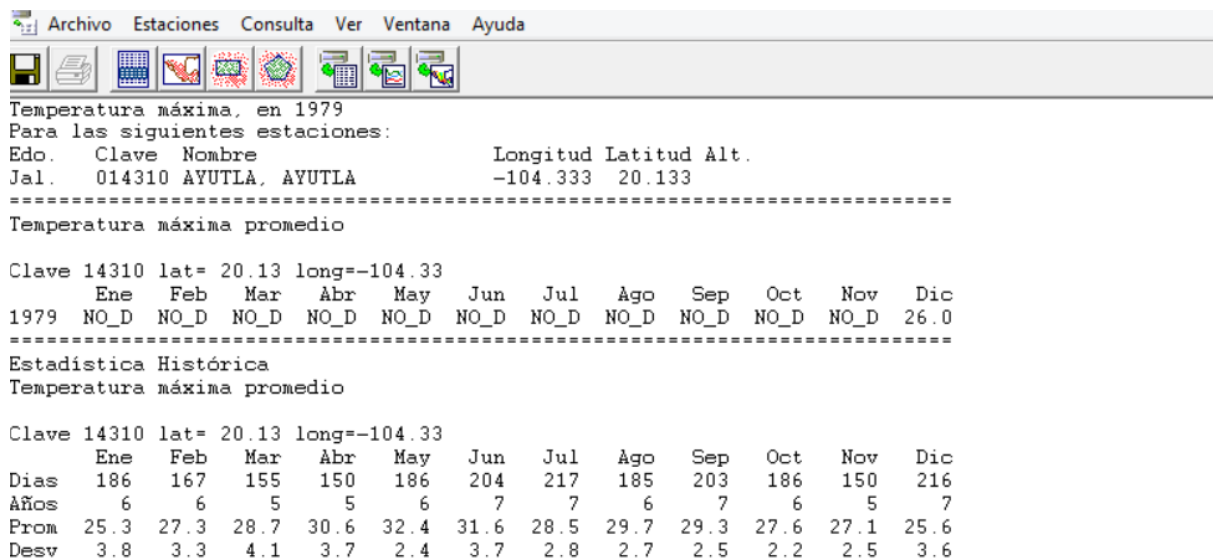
Archivo Estaciones Consulta Ver Ventana Ayuda

Temperatura máxima, en 1979
Para las siguientes estaciones:
Edo. Clave Nombre Longitud Latitud Alt.
Jal. 014310 AYUTLA, AYUTLA -104.333 20.133
==========================================================================
Temperatura máxima promedio

Clave 14310 lat= 20.13 long=-104.33

| | Ene | Feb | Mar | Abr | May | Jun | Jul | Ago | Sep | Oct | Nov | Dic |
|---|---|---|---|---|---|---|---|---|---|---|---|---|
| 1979 | NO_D | NO_D | NO_D | NO_D | NO_D | NO_D | NO_D | NO_D | NO_D | NO_D | NO_D | 26.0 |

==========================================================================
Estadística Histórica
Temperatura máxima promedio

Clave 14310 lat= 20.13 long=-104.33

| | Ene | Feb | Mar | Abr | May | Jun | Jul | Ago | Sep | Oct | Nov | Dic |
|---|---|---|---|---|---|---|---|---|---|---|---|---|
| Dias | 186 | 167 | 155 | 150 | 186 | 204 | 217 | 185 | 203 | 186 | 150 | 216 |
| Años | 6 | 6 | 5 | 5 | 6 | 7 | 7 | 6 | 7 | 6 | 5 | 7 |
| Prom | 25.3 | 27.3 | 28.7 | 30.6 | 32.4 | 31.6 | 28.5 | 29.7 | 29.3 | 27.6 | 27.1 | 25.6 |
| Desv | 3.8 | 3.3 | 4.1 | 3.7 | 2.4 | 3.7 | 2.8 | 2.7 | 2.5 | 2.2 | 2.5 | 3.6 |